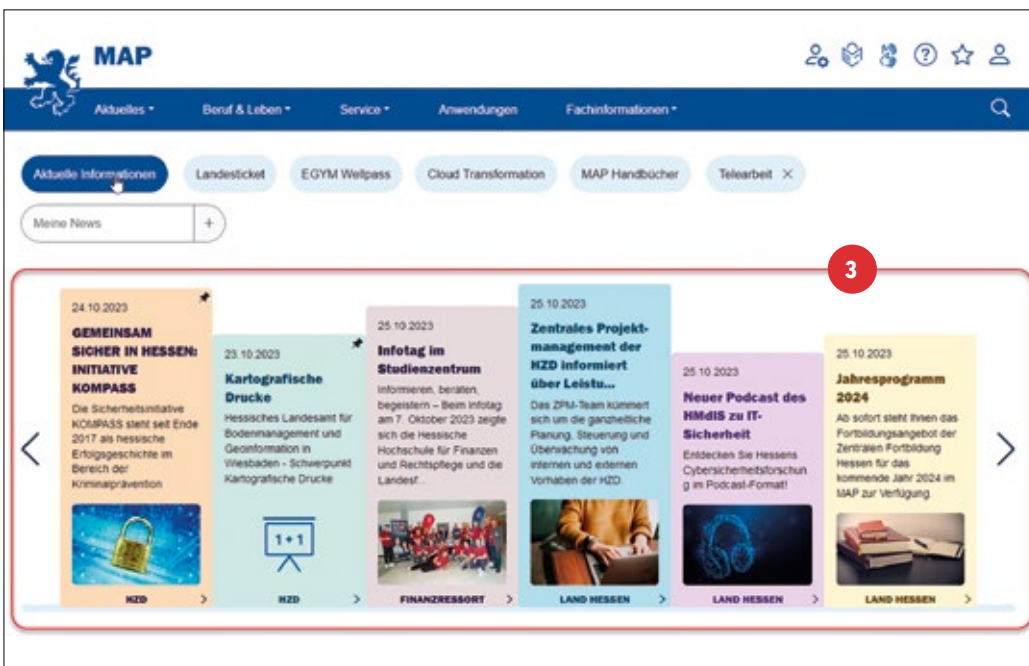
MAP

Aktuelles ▾ Beruf & Leben ▾ Service ▾ Anwendungen Fachinformationen ▾

Aktuelle Informationen Landesticket EGYM Wellpass Cloud Transformation MAP Handbücher Telearbeit ✕

Meine News +

3

24.10.2023
GEMEINSAM SICHER IN HESSEN: INITIATIVE KOMPASS
Die Sicherheitsinitiative KOMPASS steht seit Ende 2017 als hessische Erfolgsgeschichte im Bereich der Kriminalprävention
HZD >

23.10.2023
Kartografische Drucke
Hessisches Landesamt für Bodenmanagement und Geoinformation in Wiesbaden - Schwerpunkt Kartografische Drucke
1 + 1
HZD >

25.10.2023
Infotag im Studienzentrum
Informieren, beraten, begeistern – Beim Infotag am 7. Oktober 2023 zeigte sich die Hessische Hochschule für Finanzen und Rechtspflege und die Landesf...
FINANZRESSORT >

25.10.2023
Zentrales Projektmanagement der HZD informiert über Leistu...
Das ZPM-Team kümmert sich um die ganzheitliche Planung, Steuerung und Überwachung von internen und externen Vorhaben der HZD.
LAND HESSEN >

25.10.2023
Neuer Podcast des HMdIS zu IT-Sicherheit
Entdecken Sie Hessens Cybersicherheitsforschung im Podcast-Format!
LAND HESSEN >

25.10.2023
Jahresprogramm 2024
Ab sofort steht Ihnen das Fortbildungsangebot der Zentralen Fortbildung Hessen für das kommende Jahr 2024 im MAP zur Verfügung.
LAND HESSEN >